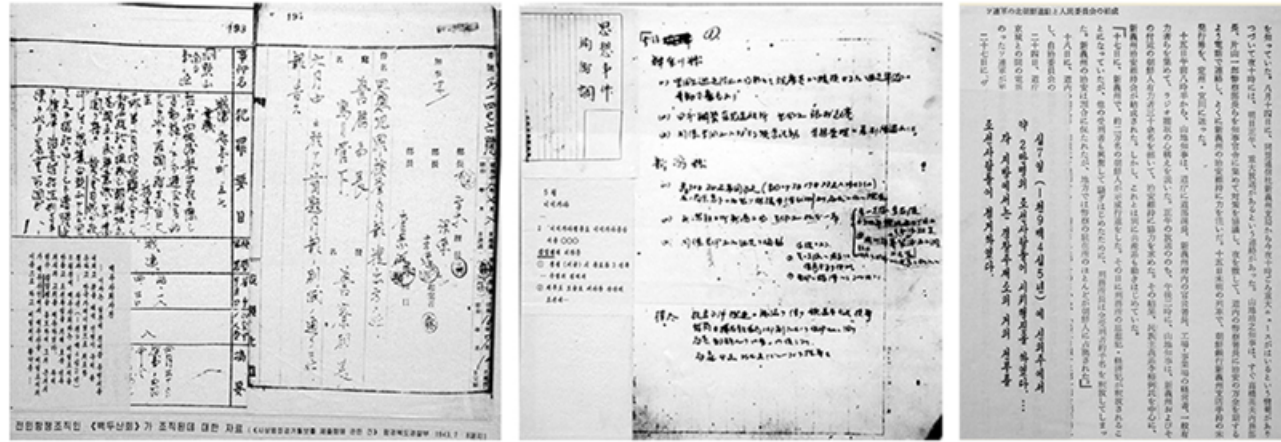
193

事件名

記事要目

전원황명조직인 《백두산회》가 조직된데 대한 자료

思想事件
同盟調

ソ連軍の北朝鮮進駐と人民委員会の組成

십2월 (1월9백4십5년) 에 시위우에서
약 2백명의 조선사람들이 시위행진을 하였다. …
와 서빙하에서 조선사람들이 서위행진을 하였다.
조직하여 서로 계획하였다.